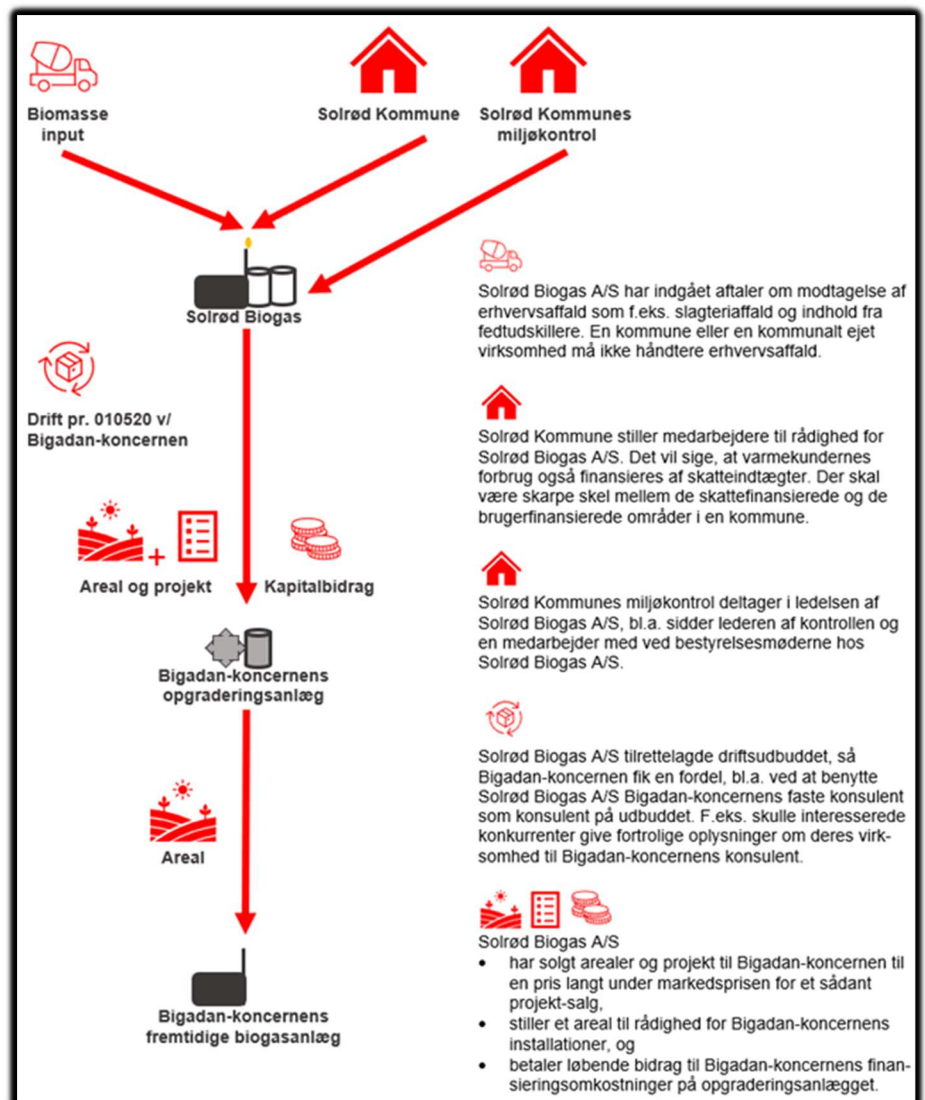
Biomasse input

Solrød Kommune

Solrød Kommunes miljøkontrol

Solrød Biogas

Drift pr. 010520 v/ Bigadan-koncernen

Areal og projekt

Kapitalbidrag

Bigadan-koncernens opgraderingsanlæg

Areal

Bigadan-koncernens fremtidige biogasanlæg

Solrød Biogas A/S har indgået aftaler om modtagelse af erhvervsaffald som f.eks. slagteriaffald og indhold fra fedtudskillere. En kommune eller en kommunalt ejet virksomhed må ikke håndtere erhvervsaffald.

Solrød Kommune stiller medarbejdere til rådighed for Solrød Biogas A/S. Det vil sige, at varmekundernes forbrug også finansieres af skatteindtægter. Der skal være skarpe skel mellem de skattefinansierede og de brugerfinansierede områder i en kommune.

Solrød Kommunes miljøkontrol deltager i ledelsen af Solrød Biogas A/S, bl.a. sidder lederen af kontrollen og en medarbejder med ved bestyrelsesmøderne hos Solrød Biogas A/S.

Solrød Biogas A/S tilrettelagde driftsudbuddet, så Bigadan-koncernen fik en fordel, bl.a. ved at benytte Solrød Biogas A/S Bigadan-koncernens faste konsulent som konsulent på udbuddet. F.eks. skulle interesserede konkurrenter give fortrolige oplysninger om deres virksomhed til Bigadan-koncernens konsulent.

Solrød Biogas A/S
• har solgt arealer og projekt til Bigadan-koncernen til en pris langt under markedsprisen for et sådant projekt-salg,
• stiller et areal til rådighed for Bigadan-koncernens installationer, og
• betaler løbende bidrag til Bigadan-koncernens finansieringsomkostninger på opgraderingsanlægget.